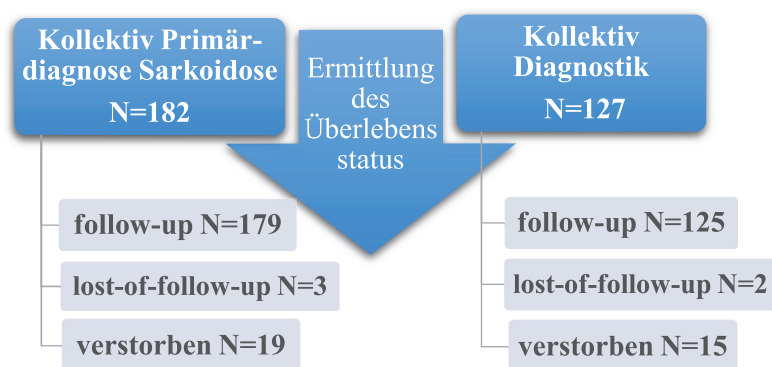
Kollektiv Primärdiagnose Sarkoidose
N=182

Ermittlung des Überlebens status

Kollektiv Diagnostik
N=127

follow-up N=179

lost-of-follow-up N=3

verstorben N=19

follow-up N=125

lost-of-follow-up N=2

verstorben N=15